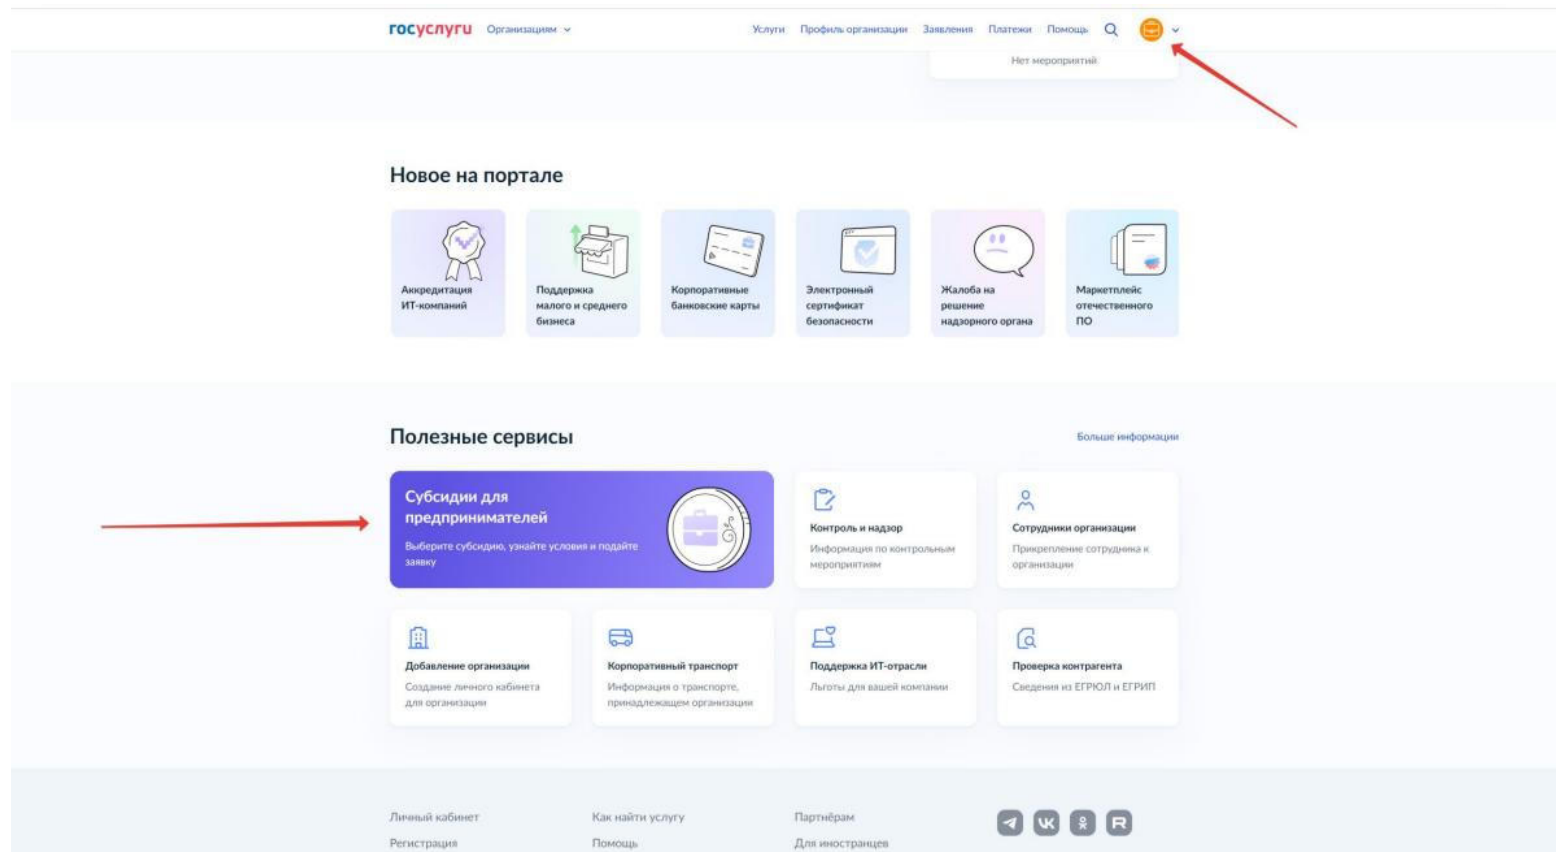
госуслуги Организациям

Услуги Профиль организации Заявления Платежи Помощь

Нет мероприятий

Новое на портале

Аккредитация ИТ-компаний

Поддержка малого и среднего бизнеса

Корпоративные банковские карты

Электронный сертификат безопасности

Жалоба на решение надзорного органа

Маркетплейс отечественного ПО

Полезные сервисы

Больше информации

Субсидии для предпринимателей

Выберите субсидию, узнайте условия и подайте заявку

Контроль и надзор

Информация по контрольным мероприятиям

Сотрудники организации

Прикрепление сотрудника к организации

Добавление организации

Создание личного кабинета для организации

Корпоративный транспорт

Информация о транспорте, принадлежащем организации

Поддержка ИТ-отрасли

Льготы для вашей компании

Проверка контрагента

Сведения из ЕГРЮЛ и ЕГРИП

Личный кабинет
Регистрация

Как найти услугу
Помощь

Партнёрам
Для иностранцев